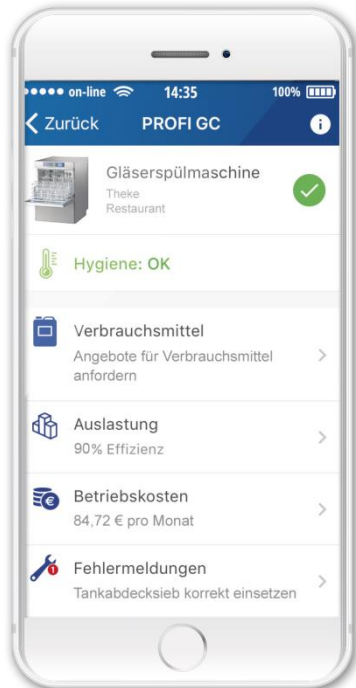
●●●●● on-line 14:35 100%

Zurück PROFI GC

Gläserspülmaschine
Theke
Restaurant

Hygiene: OK

Verbrauchsmittel
Angebote für Verbrauchsmittel anfordern

Auslastung
90% Effizienz

Betriebskosten
84,72 € pro Monat

Fehlermeldungen
Tankabdecksieb korrekt einsetzen